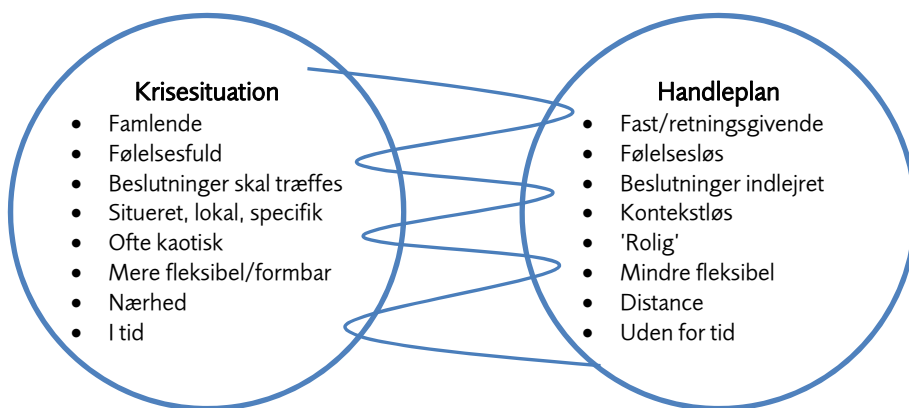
Krisesituation
- Famlende
- Følelsesfuld
- Beslutninger skal træffes
- Situeret, lokal, specifik
- Ofte kaotisk
- Mere fleksibel/formbar
- Nærhed
- I tid

Handleplan
- Fast/retningsgivende
- Følelsesløs
- Beslutninger indlejret
- Kontekstløs
- 'Rolig'
- Mindre fleksibel
- Distance
- Uden for tid